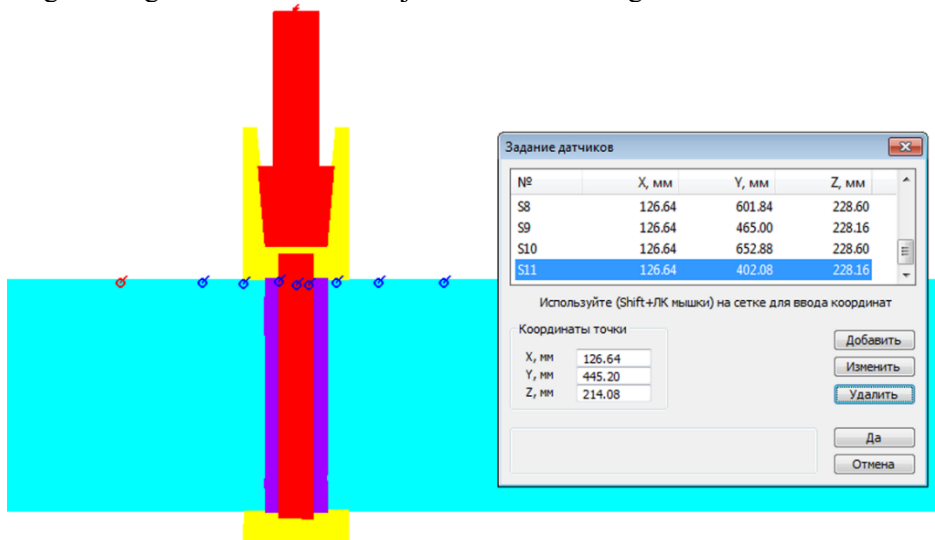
Задание датчиков

| № | X, мм | Y, мм | Z, мм |
|---|---|---|---|
| S8 | 126.64 | 601.84 | 228.60 |
| S9 | 126.64 | 465.00 | 228.16 |
| S10 | 126.64 | 652.88 | 228.60 |
| S11 | 126.64 | 402.08 | 228.16 |

Используйте (Shift+ЛК мышки) на сетке для ввода координат

Координаты точки
X, мм 126.64
Y, мм 445.20
Z, мм 214.08

Добавить
Изменить
Удалить
Да
Отмена